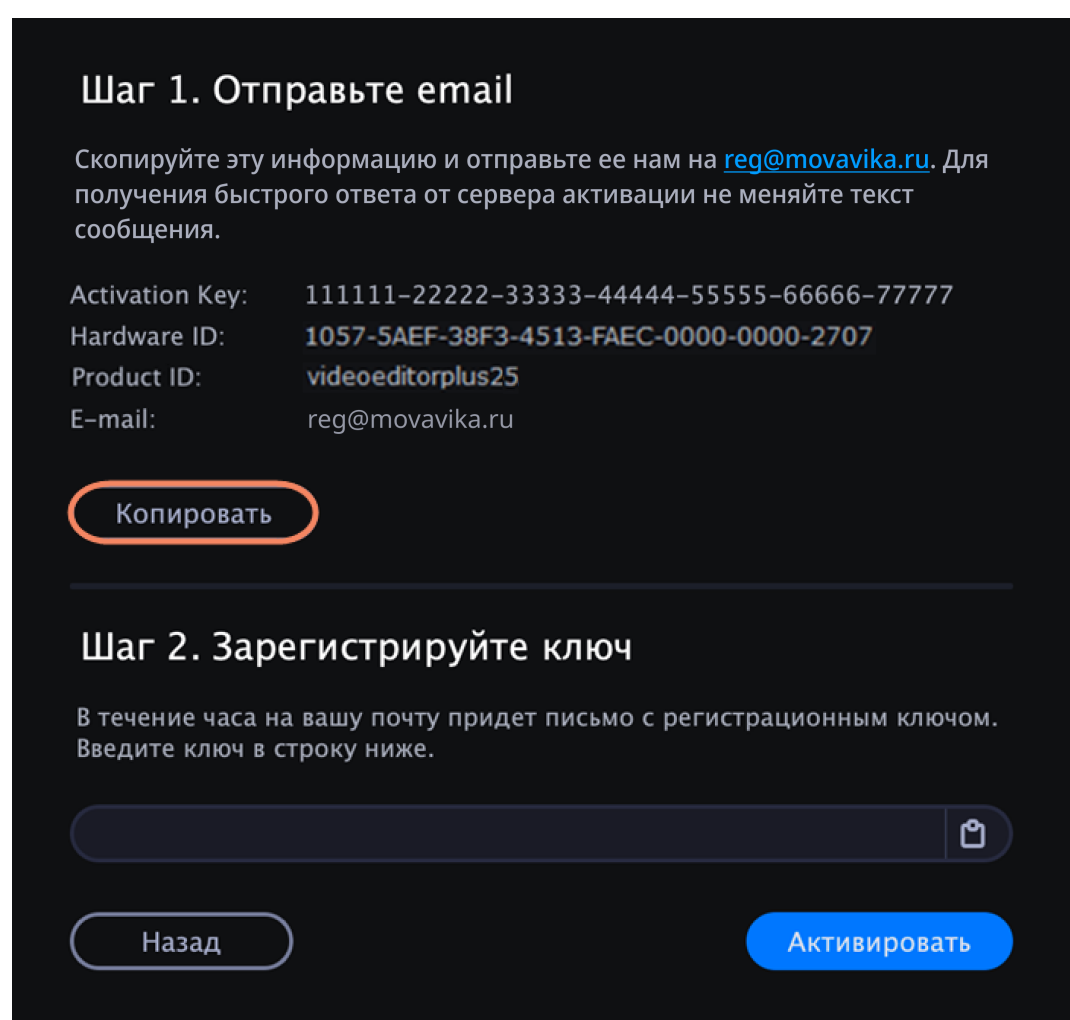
Шаг 1. Отправьте email

Скопируйте эту информацию и отправьте ее нам на reg@movavika.ru. Для получения быстрого ответа от сервера активации не меняйте текст сообщения.

Activation Key: 111111-22222-33333-44444-55555-66666-77777
Hardware ID: 1057-5AEF-38F3-4513-FAEC-0000-0000-2707
Product ID: videoeditorplus25
E-mail: reg@movavika.ru

Копировать

Шаг 2. Зарегистрируйте ключ

В течение часа на вашу почту придет письмо с регистрационным ключом. Введите ключ в строку ниже.

Назад

Активировать